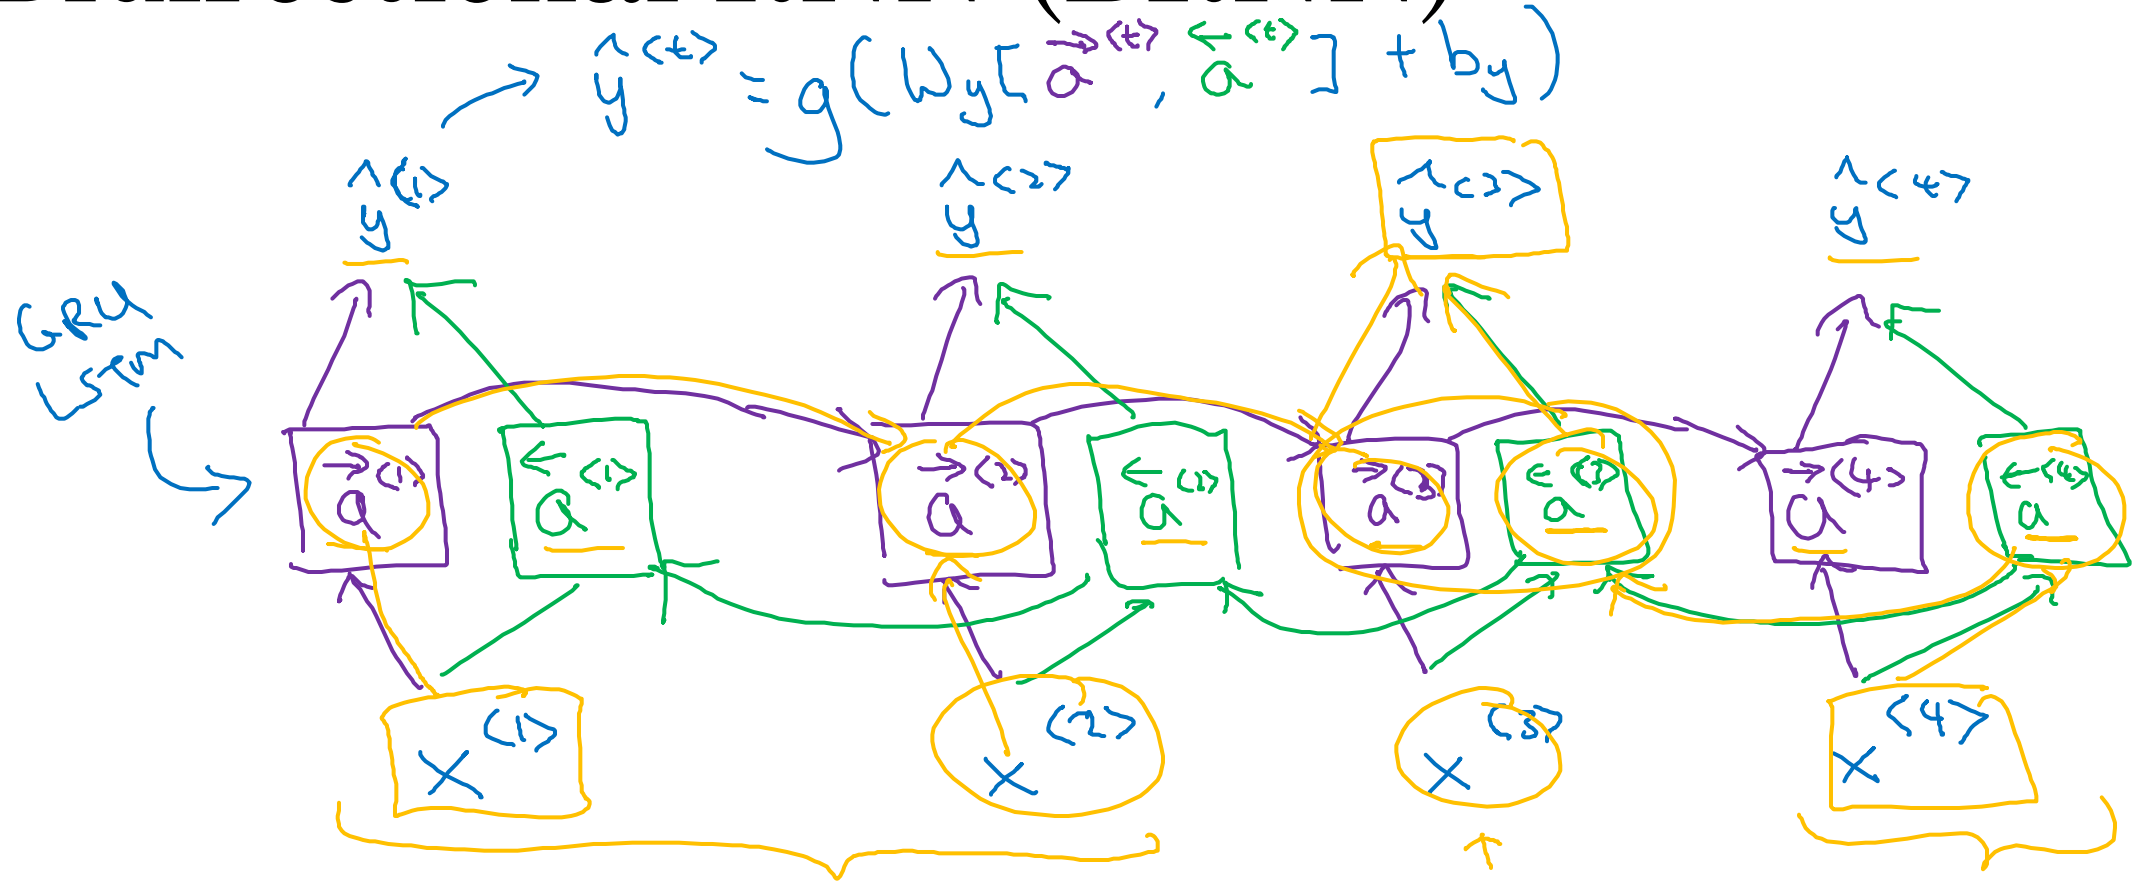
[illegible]

$\hat{y}^{<t>} = g(W_y[\overrightarrow{a}^{<t>}, \overleftarrow{a}^{<t>}] + b_y)$

$\hat{y}^{<1>}$ $\hat{y}^{<2>}$ $\hat{y}^{<3>}$ $\hat{y}^{<4>}$

GRU
LSTM

$\overrightarrow{a}^{<1>}$ $\overleftarrow{a}^{<1>}$ $\overrightarrow{a}^{<2>}$ $\overleftarrow{a}^{<2>}$ $\overrightarrow{a}^{<3>}$ $\overleftarrow{a}^{<3>}$ $\overrightarrow{a}^{<4>}$ $\overleftarrow{a}^{<4>}$

$x^{<1>}$ $x^{<2>}$ $x^{<3>}$ $x^{<4>}$